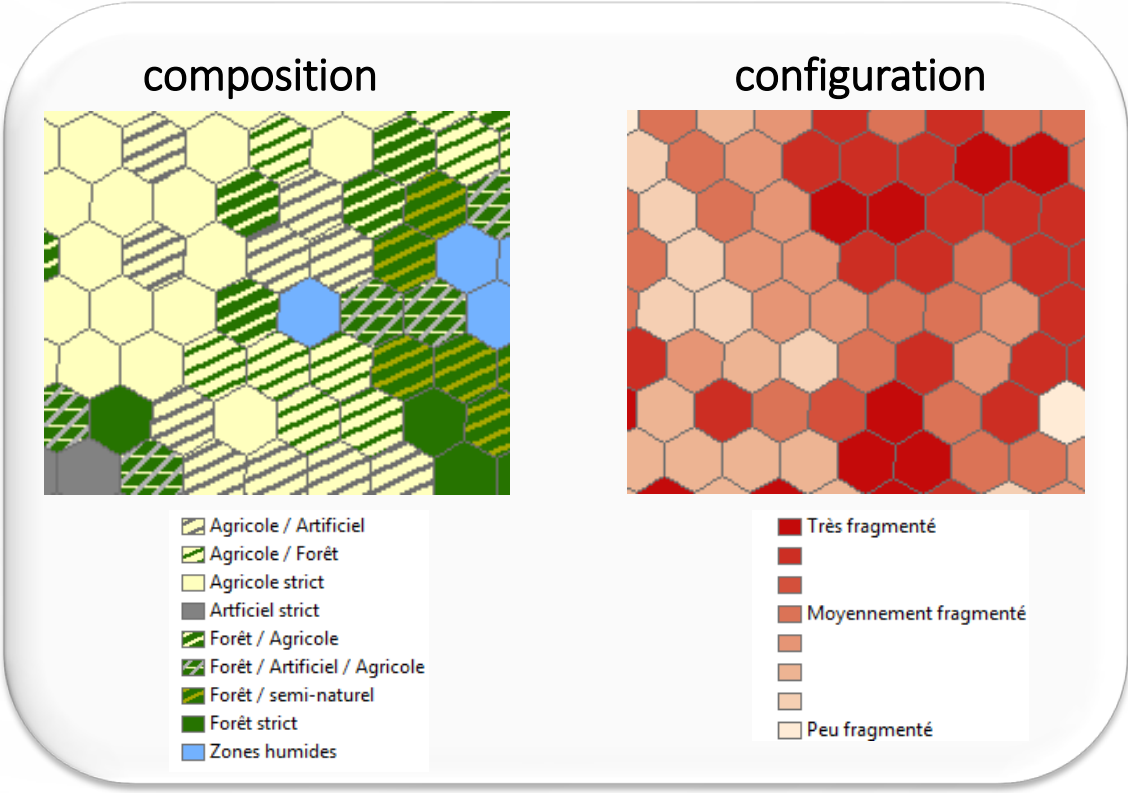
composition

configuration

Agricole / Artificiel
Agricole / Forêt
Agricole strict
Artficiel strict
Forêt / Agricole
Forêt / Artificiel / Agricole
Forêt / semi-naturel
Forêt strict
Zones humides

Très fragmenté
Moyennement fragmenté
Peu fragmenté